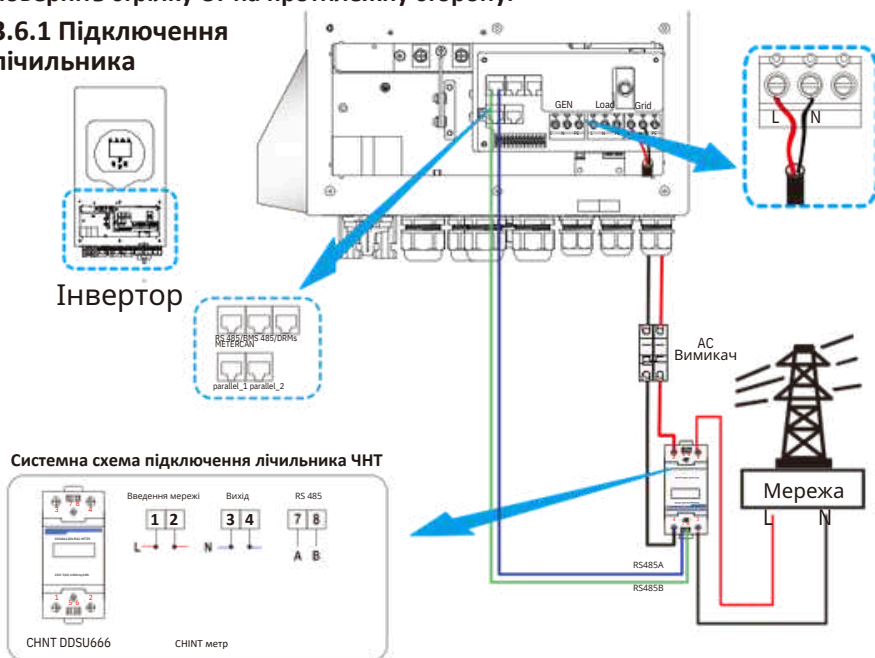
поверніть стрілку от на протилежну сторону.

3.6.1 Підключення лічильника

Інвертор

GEN Load Grid

L N

RS 485/RMS 485/DRMs METERCAN

parallel_1 parallel_2

AC Вимикач

Мережа

L N

Системна схема підключення лічильника ЧНТ

Введення мережі

Вихід

RS 485

1 2

3 4

7 8

L

N

A B

RS485A

RS485B

CHNT DDSU666

CHINT метр